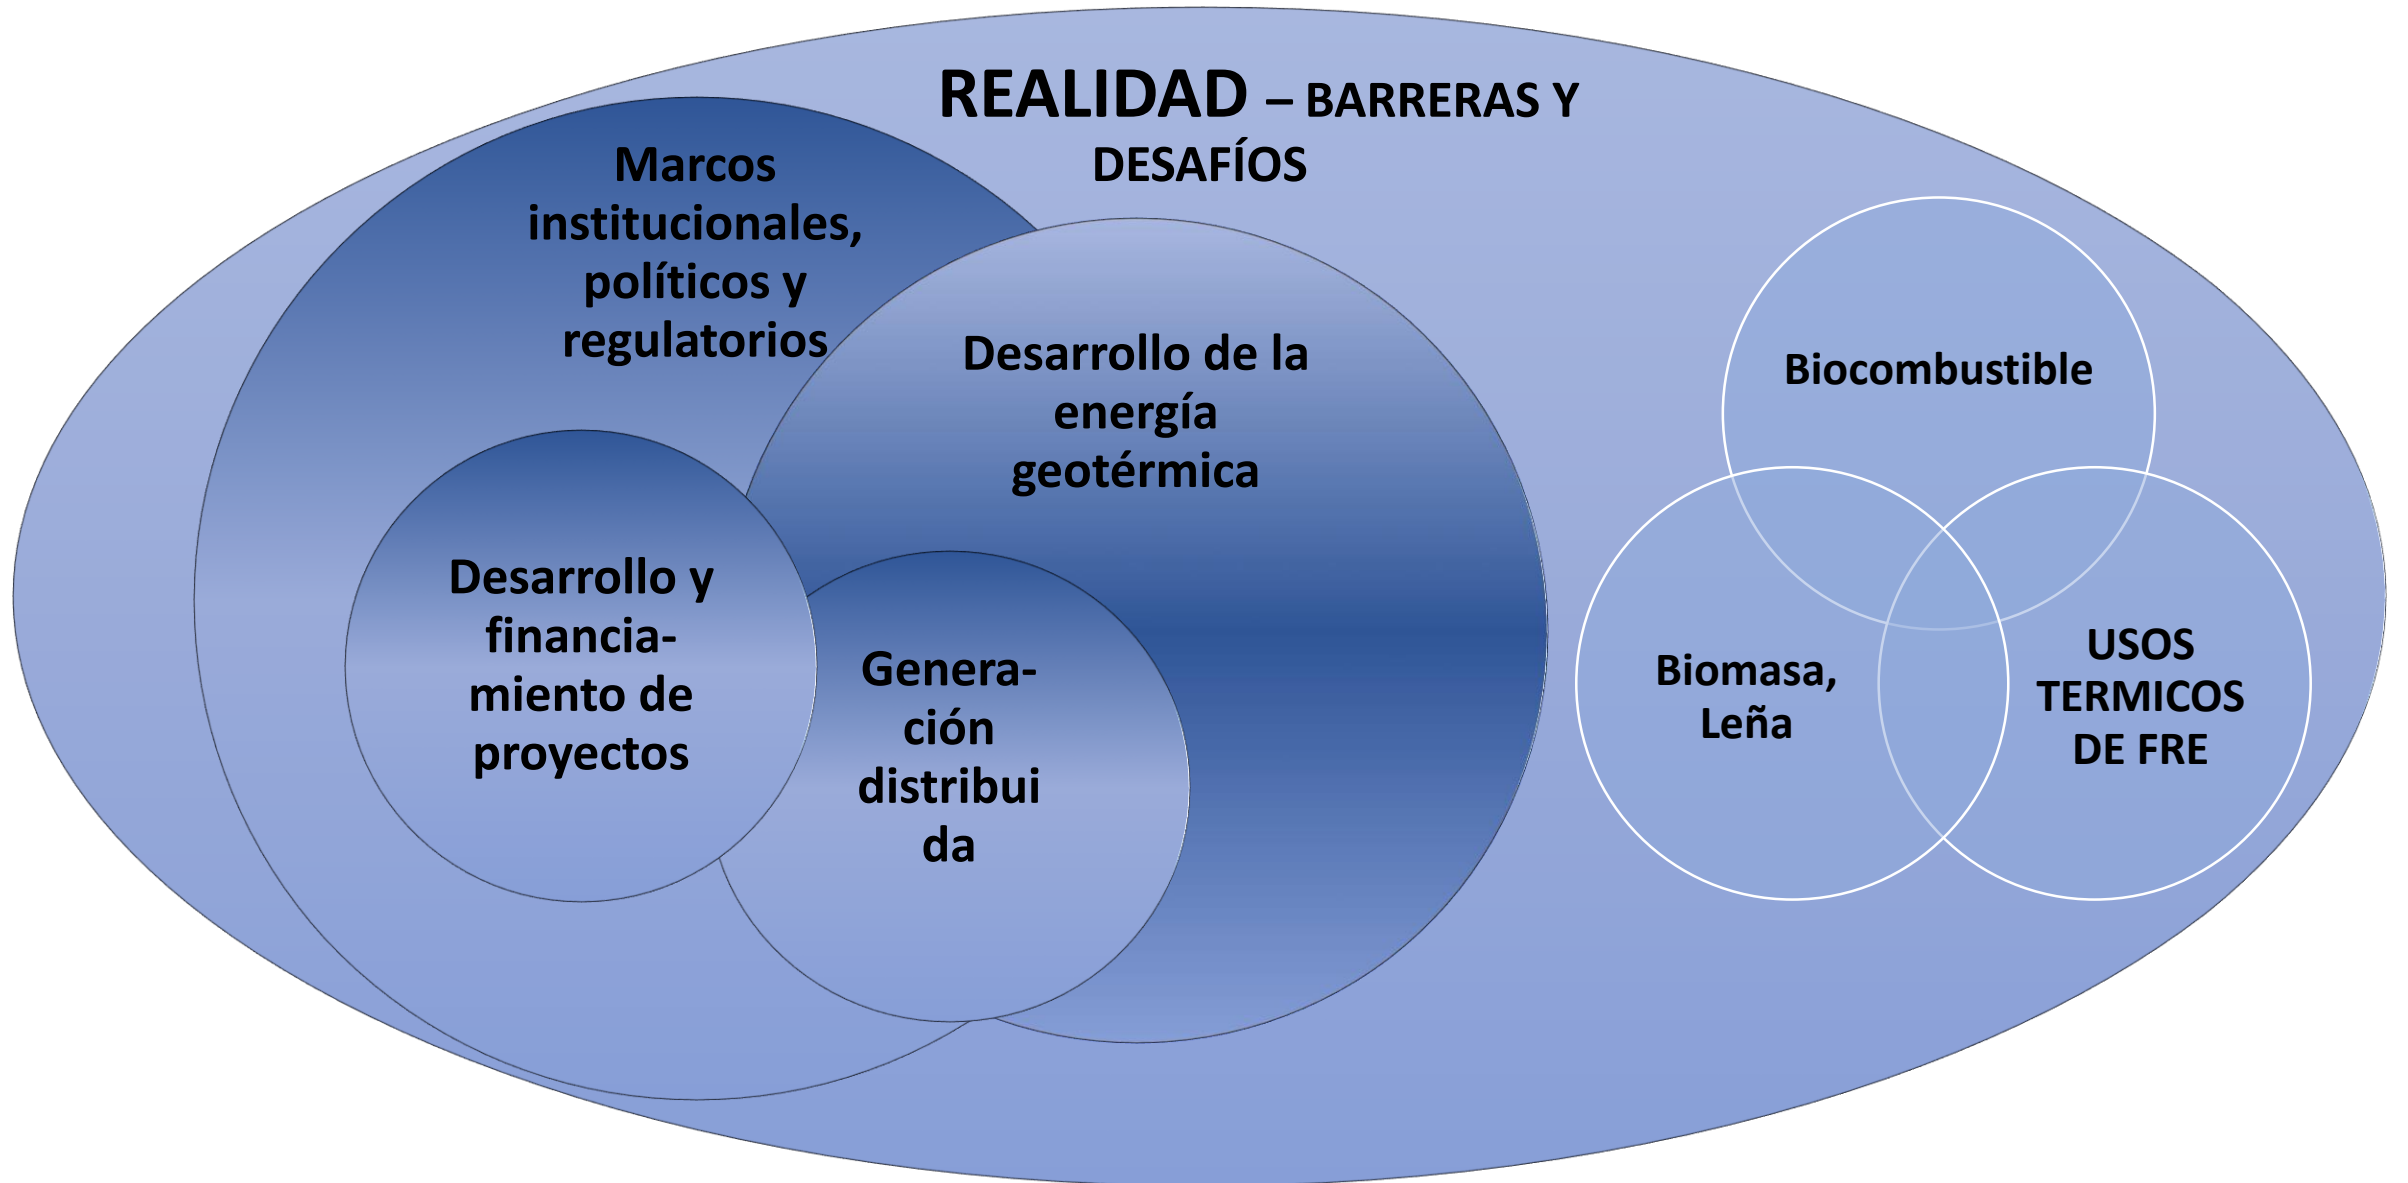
REALIDAD – BARRERAS Y DESAFÍOS

Marcos institucionales, políticos y regulatorios

Desarrollo de la energía geotérmica

Desarrollo y financiamiento de proyectos

Generación distribuida

Biocombustible

Biomasa, Leña

USOS TERMICOS DE FRE